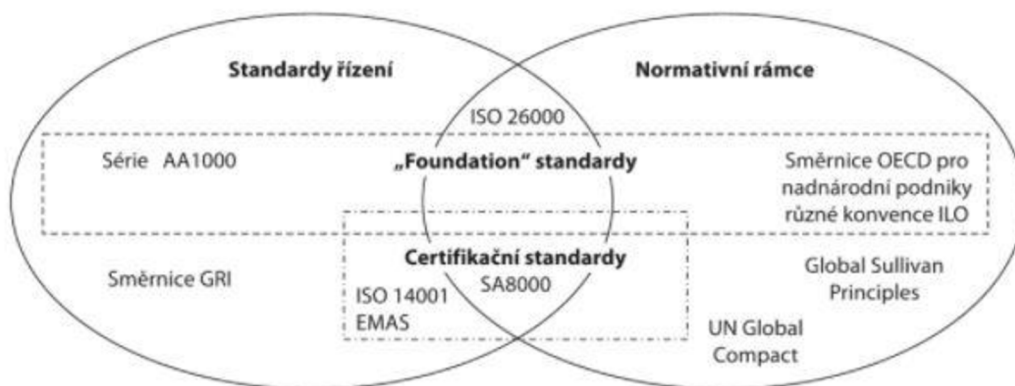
Standardy řízení

Normativní rámce

ISO 26000

Série AA1000

„Foundation" standardy

Směrnice OECD pro nadnárodní podniky různé konvence ILO

Certifikační standardy

Směrnice GRI

SA8000

ISO 14001
EMAS

Global Sullivan Principles

UN Global Compact